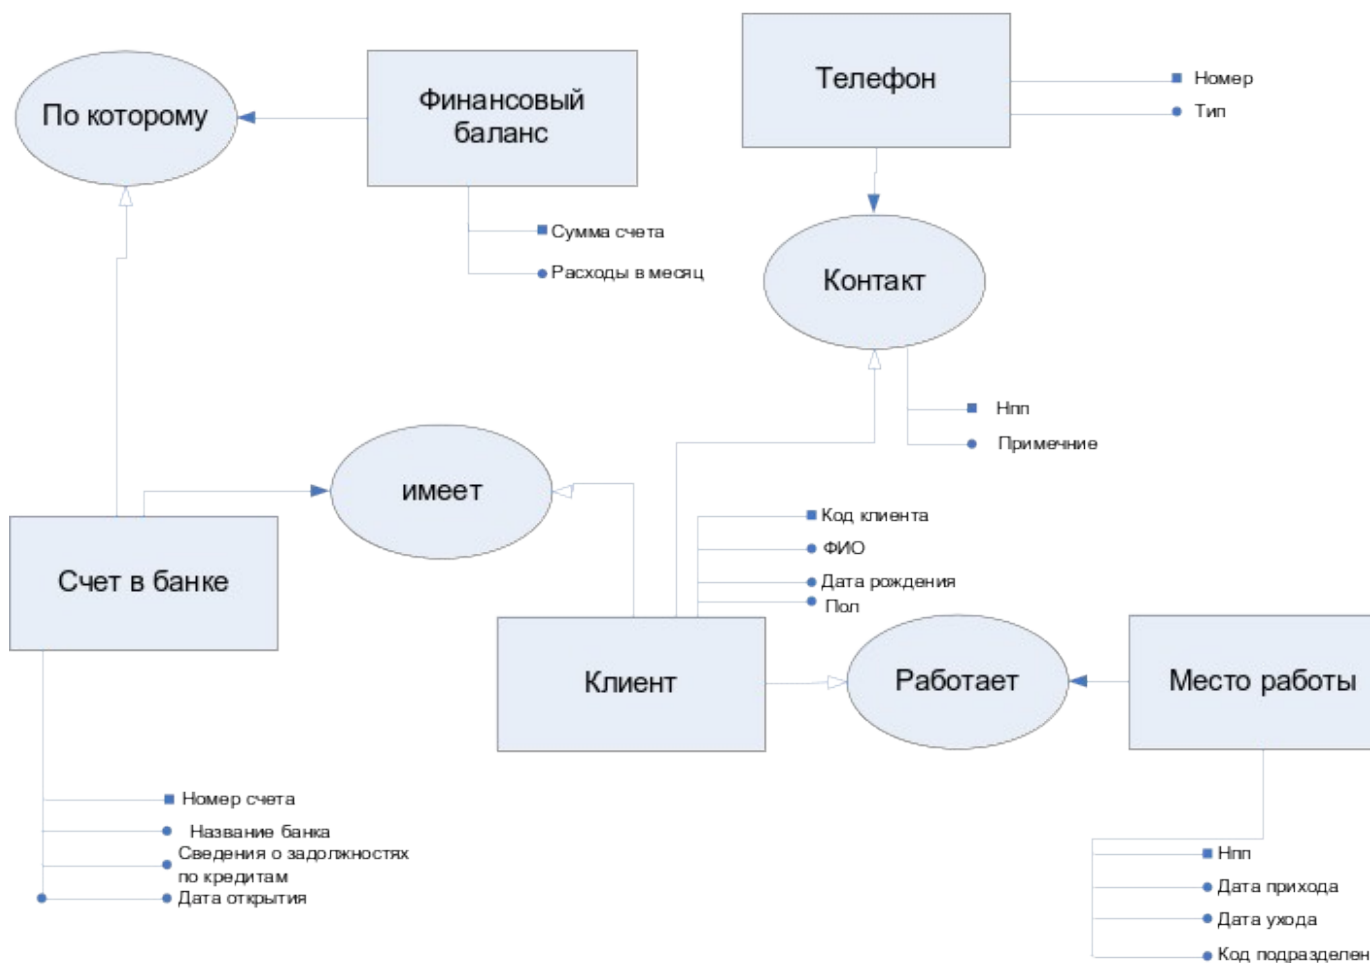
По которому

Финансовый баланс

Сумма счета
Расходы в месяц

Телефон

Номер
Тип

Контакт

Нпп
Примечние

имеет

Счет в банке

Код клиента
ФИО
Дата рождения
Пол

Клиент

Работает

Место работы

Номер счета
Название банка
Сведения о задолжностях по кредитам
Дата открытия

Нпп
Дата прихода
Дата ухода
Код подразделен